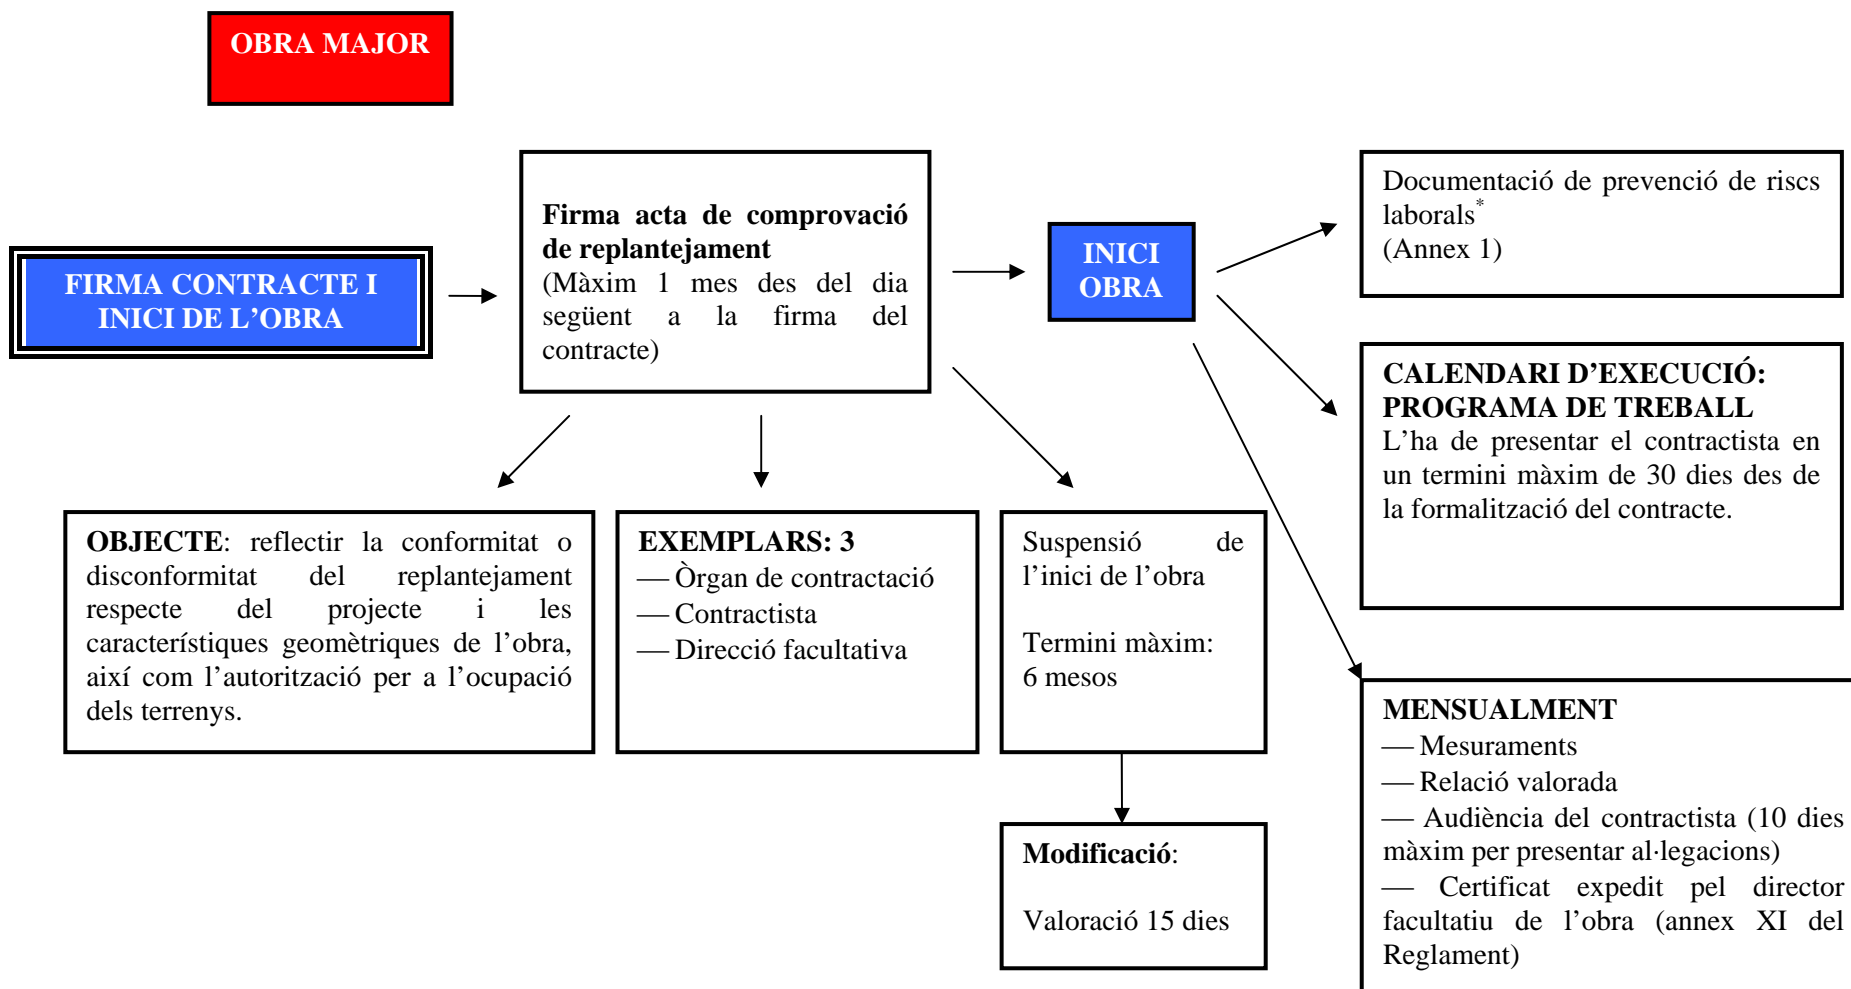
OBRA MAJOR

FIRMA CONTRACTE I INICI DE L’OBRA

Firma acta de comprovació de replantejament
(Màxim 1 mes des del dia següent a la firma del contracte)

INICI OBRA

Documentació de prevenció de riscs laborals*
(Annex 1)

CALENDARI D’EXECUCIÓ: PROGRAMA DE TREBALL
L’ha de presentar el contractista en un termini màxim de 30 dies des de la formalització del contracte.

OBJECTE: reflectir la conformitat o disconformitat del replantejament respecte del projecte i les característiques geomètriques de l’obra, així com l’autorització per a l’ocupació dels terrenys.

EXEMPLARS: 3
— Òrgan de contractació
— Contractista
— Direcció facultativa

Suspensió de l’inici de l’obra

Termini màxim: 6 mesos

Modificació:

Valoració 15 dies

MENSUALMENT
— Mesuraments
— Relació valorada
— Audiència del contractista (10 dies màxim per presentar al·legacions)
— Certificat expedit pel director facultatiu de l’obra (annex XI del Reglament)